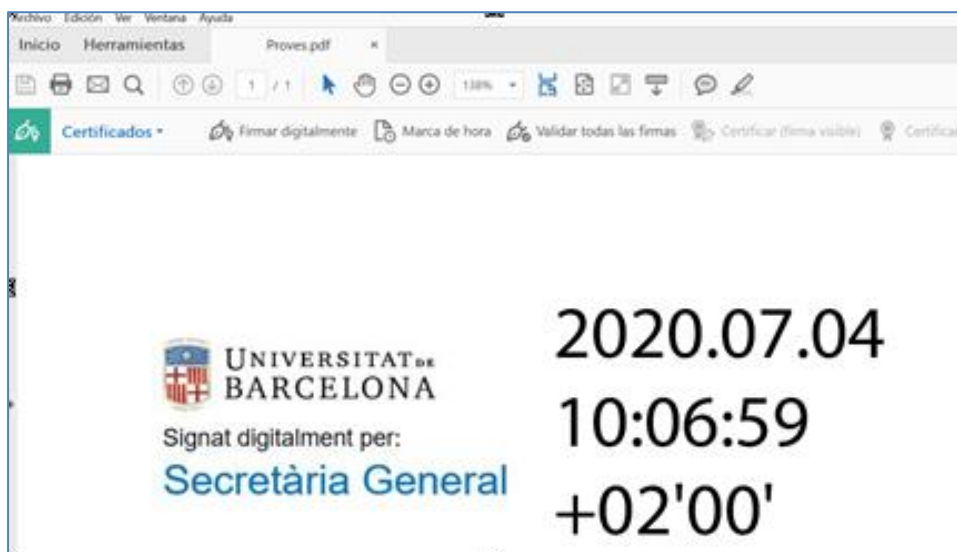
Archivo Edición Ver Ventana Ayuda
Inicio Herramientas Proves.pdf ×
1 / 1 138%
Certificados ▾ Firmar digitalmente Marca de hora Validar todas las firmas Certificar (firma visible) Certificar

UNIVERSITAT DE BARCELONA
Signat digitalment per:
Secretària General

2020.07.04
10:06:59
+02'00'